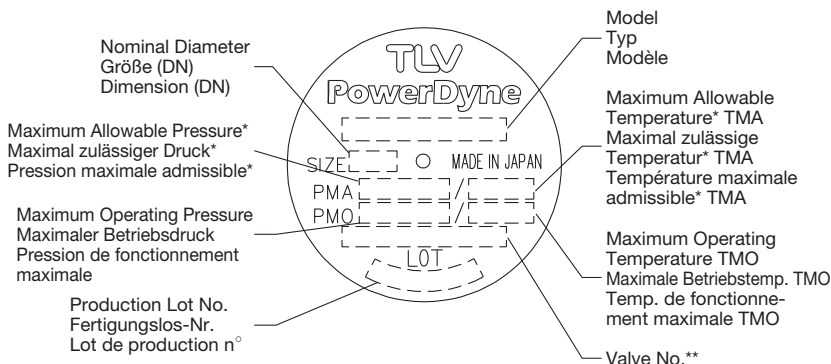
TLV
PowerDyne

Model
Typ
Modèle

Nominal Diameter
Größe (DN)
Dimension (DN)

Maximum Allowable Pressure*
Maximal zulässiger Druck*
Pression maximale admissible*

SIZE
MADE IN JAPAN
PMA
PMO
LOT

Maximum Allowable Temperature* TMA
Maximal zulässige Temperatur* TMA
Température maximale admissible* TMA

Maximum Operating Pressure
Maximaler Betriebsdruck
Pression de fonctionnement maximale

Maximum Operating Temperature TMO
Maximale Betriebstemp. TMO
Temp. de fonctionnement maximale TMO

Production Lot No.
Fertigungslos-Nr.
Lot de production n°

Valve No.**